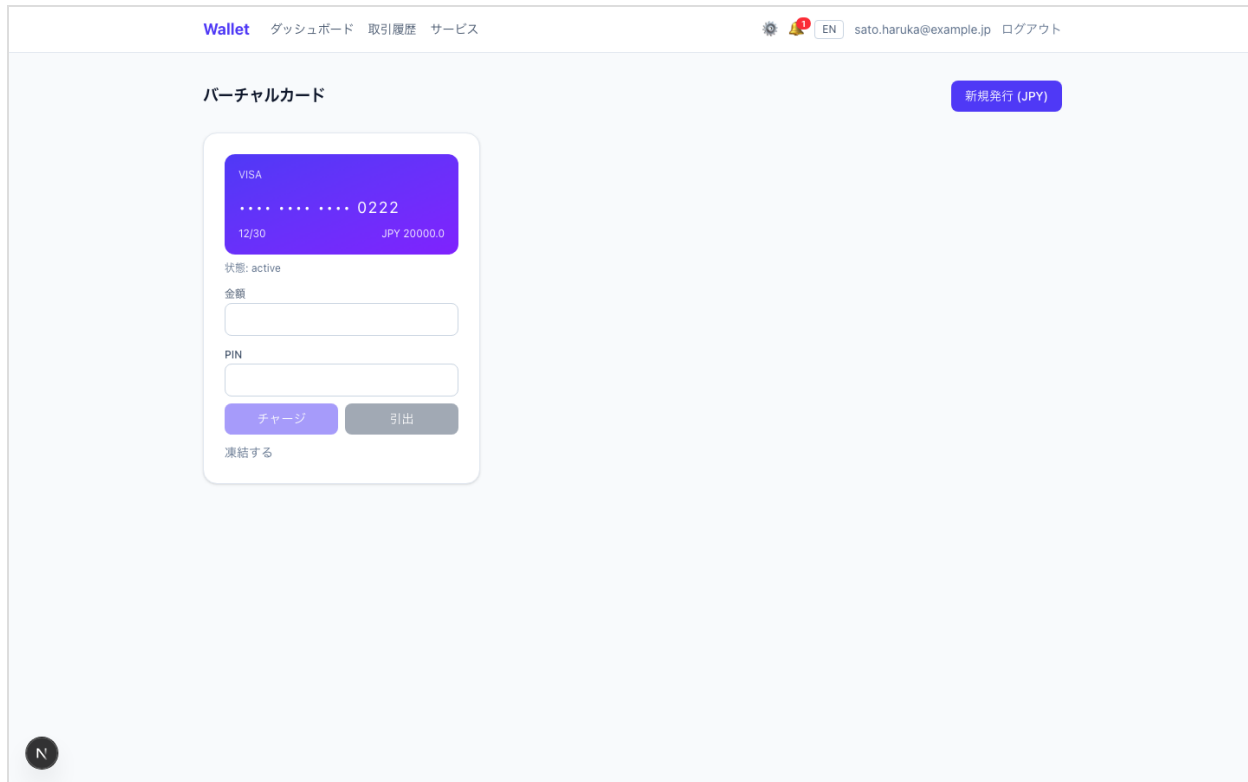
Wallet ダッシュボード 取引履歴 サービス

1 EN sato.haruka@example.jp ログアウト

バーチャルカード

新規発行 (JPY)

VISA

•••• •••• •••• 0222

12/30 JPY 20000.0

状態: active

金額

PIN

チャージ 引出

凍結する

N